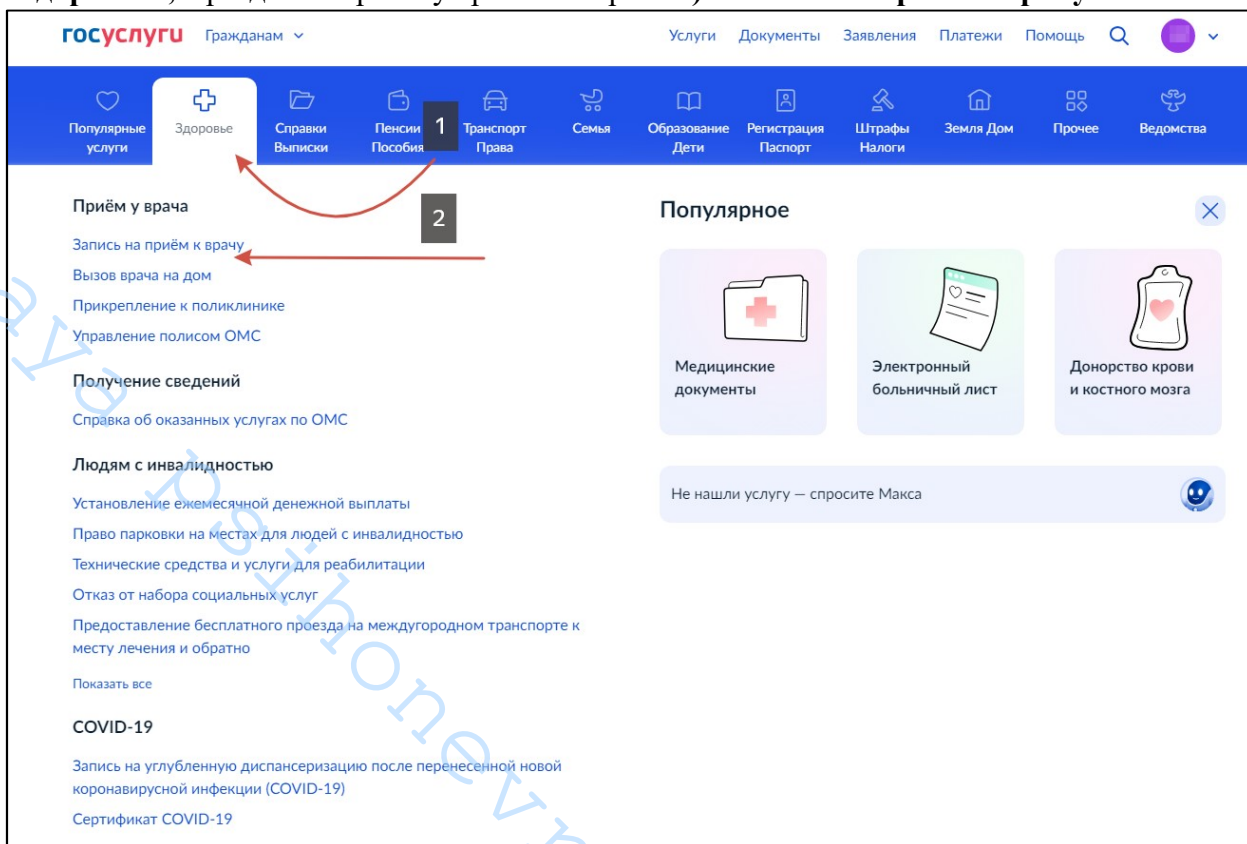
госуслуги Гражданам

Услуги Документы Заявления Платежи Помощь

Популярные услуги
Здоровье
Справки Выписки
Пенсии Пособия
Транспорт Права
Семья
Образование Дети
Регистрация Паспорт
Штрафы Налоги
Земля Дом
Прочее
Ведомства

1

2

Приём у врача

Запись на приём к врачу
Вызов врача на дом
Прикрепление к поликлинике
Управление полисом ОМС

Получение сведений

Справка об оказанных услугах по ОМС

Людям с инвалидностью

Установление ежемесячной денежной выплаты
Право парковки на местах для людей с инвалидностью
Технические средства и услуги для реабилитации
Отказ от набора социальных услуг
Предоставление бесплатного проезда на междугородном транспорте к месту лечения и обратно

Показать все

COVID-19

Запись на углубленную диспансеризацию после перенесенной новой коронавирусной инфекции (COVID-19)
Сертификат COVID-19

Популярное

Медицинские документы

Электронный больничный лист

Донорство крови и костного мозга

Не нашли услугу — спросите Макса